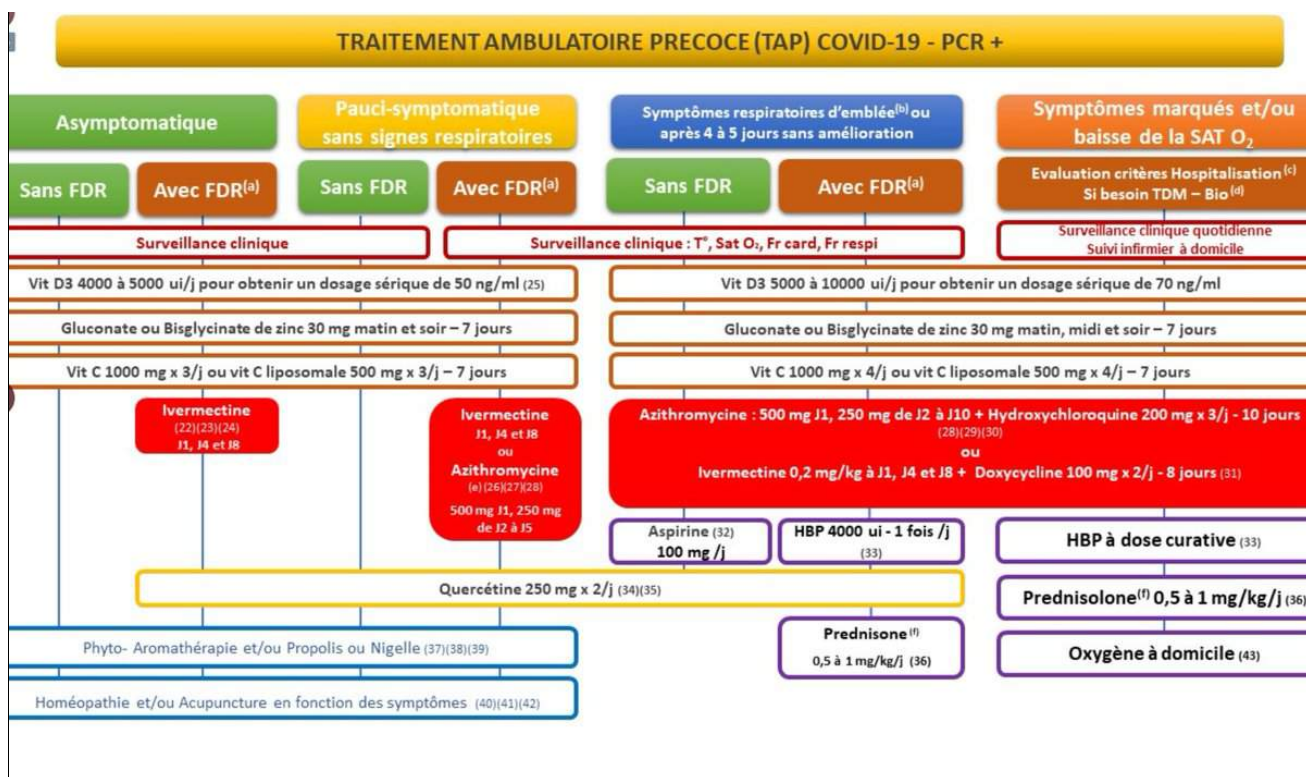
TRAITEMENT AMBULATOIRE PRECOCE (TAP) COVID-19 - PCR +

Asymptomatique

Pauci-symptomatique sans signes respiratoires

Symptômes respiratoires d'emblée$^{(b)}$ ou après 4 à 5 jours sans amélioration

Symptômes marqués et/ou baisse de la SAT $O_2$

Sans FDR

Avec FDR$^{(a)}$

Sans FDR

Avec FDR$^{(a)}$

Sans FDR

Avec FDR$^{(a)}$

Evaluation critères Hospitalisation $^{(c)}$ Si besoin TDM – Bio $^{(d)}$

Surveillance clinique

Surveillance clinique : T°, Sat $O_2$, Fr card, Fr respi

Surveillance clinique quotidienne Suivi infirmier à domicile

Vit D3 4000 à 5000 ui/j pour obtenir un dosage sérique de 50 ng/ml (25)

Vit D3 5000 à 10000 ui/j pour obtenir un dosage sérique de 70 ng/ml

Gluconate ou Bisglycinate de zinc 30 mg matin et soir – 7 jours

Gluconate ou Bisglycinate de zinc 30 mg matin, midi et soir – 7 jours

Vit C 1000 mg x 3/j ou vit C liposomale 500 mg x 3/j – 7 jours

Vit C 1000 mg x 4/j ou vit C liposomale 500 mg x 4/j – 7 jours

Ivermectine (22)(23)(24) J1, J4 et J8

Ivermectine J1, J4 et J8 ou Azithromycine (e) (26)(27)(28) 500 mg J1, 250 mg de J2 à J5

Azithromycine : 500 mg J1, 250 mg de J2 à J10 + Hydroxychloroquine 200 mg x 3/j - 10 jours (28)(29)(30) ou Ivermectine 0,2 mg/kg à J1, J4 et J8 + Doxycycline 100 mg x 2/j - 8 jours (31)

Aspirine (32) 100 mg /j

HBP 4000 ui - 1 fois /j (33)

HBP à dose curative (33)

Quercétine 250 mg x 2/j (34)(35)

Prednisolone$^{(f)}$ 0,5 à 1 mg/kg/j (36)

Phyto- Aromathérapie et/ou Propolis ou Nigelle (37)(38)(39)

Prednisone $^{(f)}$ 0,5 à 1 mg/kg/j (36)

Oxygène à domicile (43)

Homéopathie et/ou Acupuncture en fonction des symptômes (40)(41)(42)